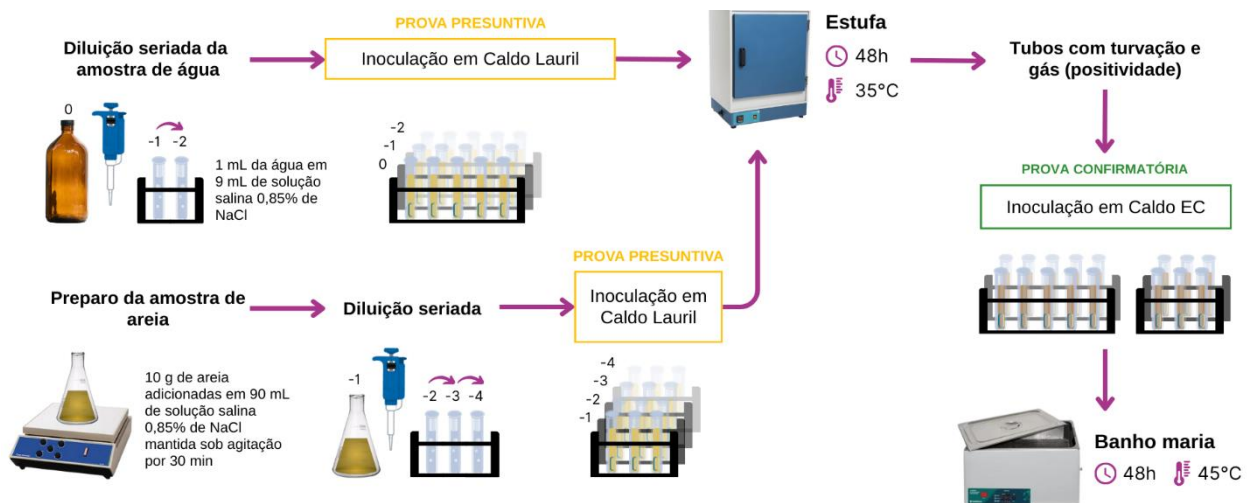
Diluição seriada da amostra de água

PROVA PRESUNTIVA

Inoculação em Caldo Lauril

Estufa

48h

35°C

Tubos com turvação e gás (positividade)

0

-1 -2

1 mL da água em 9 mL de solução salina 0,85% de NaCl

-2
-1
0

PROVA CONFIRMATÓRIA

Inoculação em Caldo EC

Preparo da amostra de areia

Diluição seriada

PROVA PRESUNTIVA

Inoculação em Caldo Lauril

10 g de areia adicionadas em 90 mL de solução salina 0,85% de NaCl mantida sob agitação por 30 min

-1

-2 -3 -4

-4
-3
-2
-1

Banho maria

48h

45°C